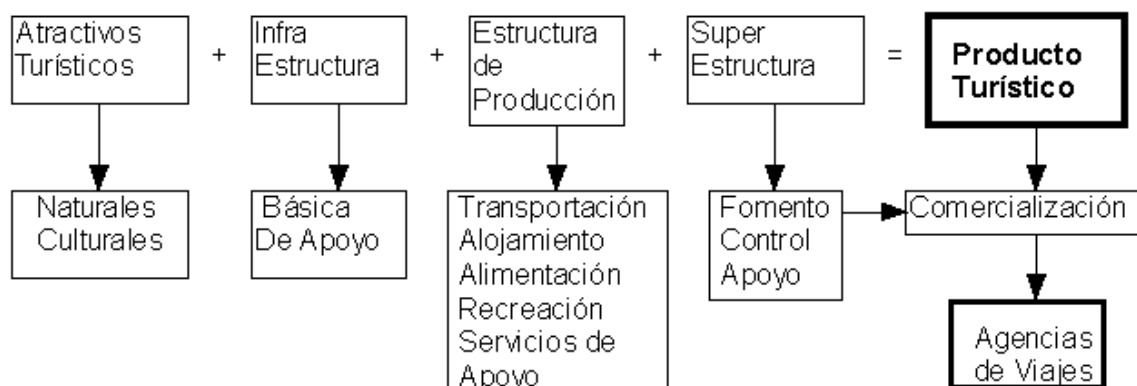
Atractivos Turísticos + Infra Estructura + Estructura de Producción + Super Estructura = Producto Turístico

Naturales
Culturales

Básica
De Apoyo

Transportación
Alojamiento
Alimentación
Recreación
Servicios de Apoyo

Fomento
Control
Apoyo

Comercialización

Agencias de Viajes